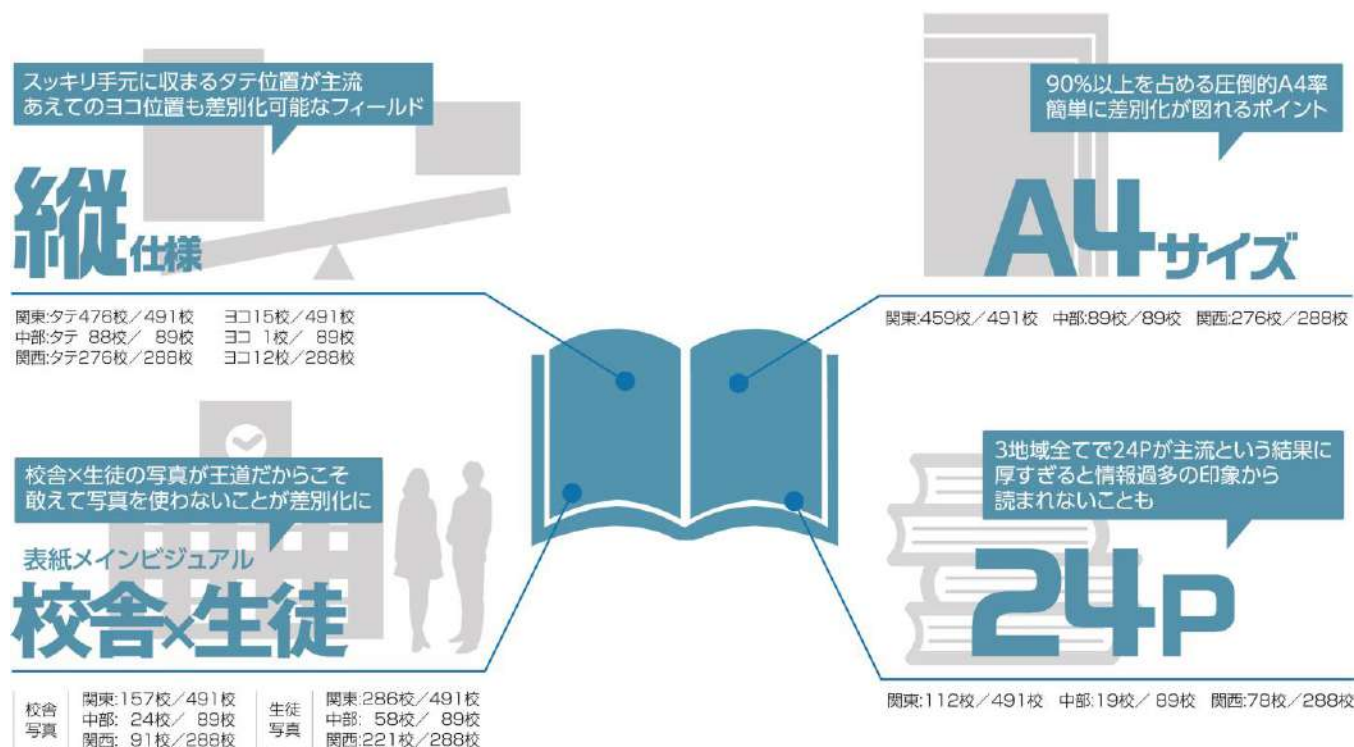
スッキリ手元に収まるタテ位置が主流
あえてのヨコ位置も差別化可能なフィールド

縦仕様

関東:タテ476校／491校　ヨコ15校／491校
中部:タテ 88校／ 89校　ヨコ 1校／ 89校
関西:タテ276校／288校　ヨコ12校／288校

90%以上を占める圧倒的A4率
簡単に差別化が図れるポイント

A4サイズ

関東:459校／491校　中部:89校／89校　関西:276校／288校

校舎×生徒の写真が王道だからこそ
敢えて写真を使わないことが差別化に

表紙メインビジュアル
校舎×生徒

| 校舎写真 | 関東:157校／491校 中部: 24校／ 89校 関西: 91校／288校 | 生徒写真 | 関東:286校／491校 中部: 58校／ 89校 関西:221校／288校 |
|---|---|---|---|

3地域全てで24Pが主流という結果に
厚すぎると情報過多の印象から
読まれないことも

24P

関東:112校／491校　中部:19校／ 89校　関西:78校／288校